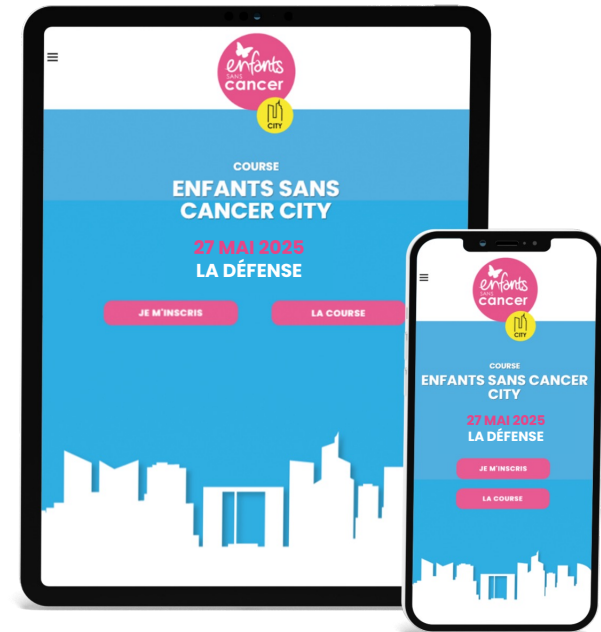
≡

enfants SANS cancer

CITY

COURSE

ENFANTS SANS CANCER CITY

27 MAI 2025

LA DÉFENSE

JE M'INSCRIS

LA COURSE

≡

enfants SANS cancer

CITY

COURSE

ENFANTS SANS CANCER CITY

27 MAI 2025

LA DÉFENSE

JE M'INSCRIS

LA COURSE